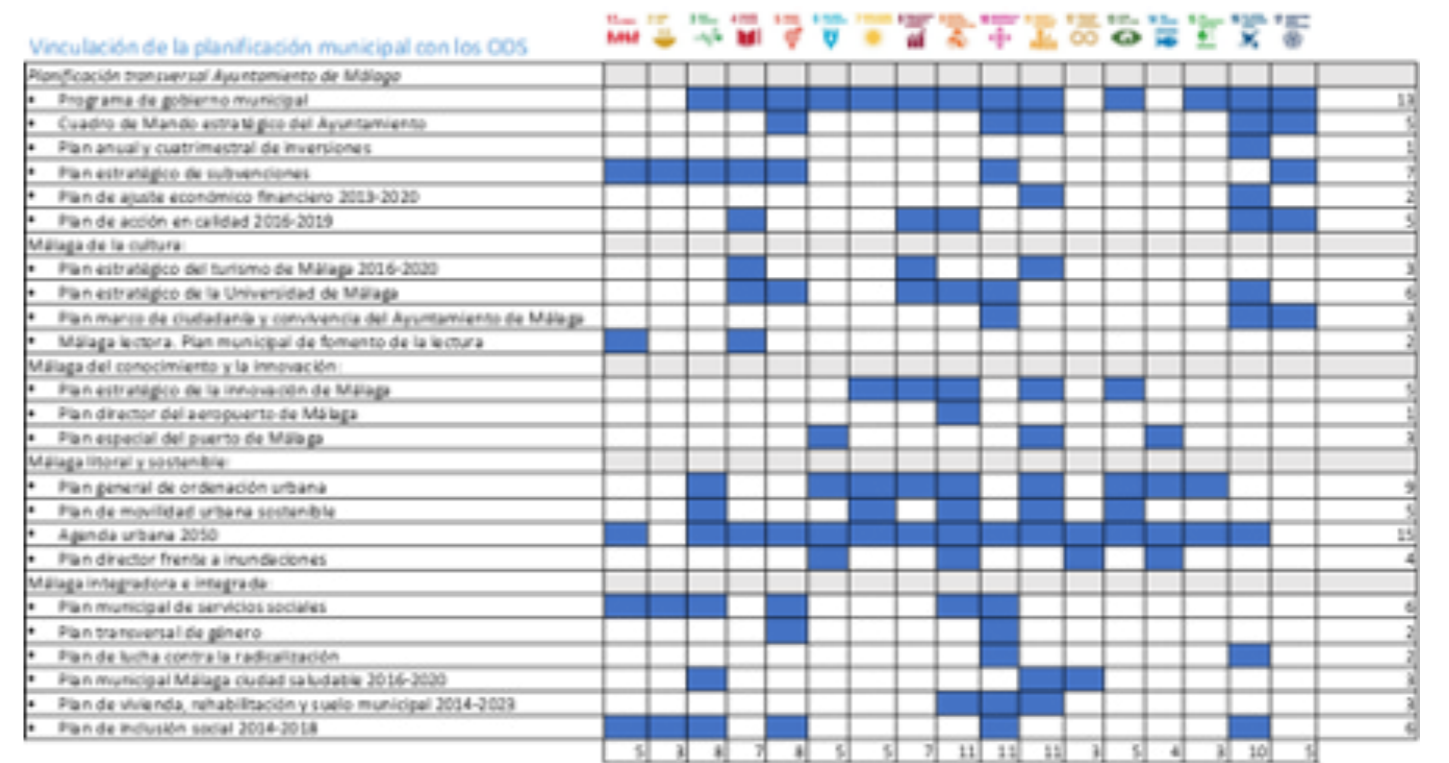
Vinculación de la planificación municipal con los ODS

| | | | | | | | | | | | | | | | | | | |
|---|---|---|---|---|---|---|---|---|---|---|---|---|---|---|---|---|---|---|
| Planificación transversal Ayuntamiento de Málaga | | | | | | | | | | | | | | | | | | |
| • Programa de gobierno municipal | | | | | | | | | | | | | | | | | | 13 |
| • Cuadro de Mando estratégico del Ayuntamiento | | | | | | | | | | | | | | | | | | 5 |
| • Plan anual y cuatrimestral de inversiones | | | | | | | | | | | | | | | | | | 1 |
| • Plan estratégico de subvenciones | | | | | | | | | | | | | | | | | | 7 |
| • Plan de ajuste económico financiero 2013-2020 | | | | | | | | | | | | | | | | | | 2 |
| • Plan de acción en calidad 2016-2019 | | | | | | | | | | | | | | | | | | 5 |
| Málaga de la cultura: | | | | | | | | | | | | | | | | | | |
| • Plan estratégico del turismo de Málaga 2016-2020 | | | | | | | | | | | | | | | | | | 3 |
| • Plan estratégico de la Universidad de Málaga | | | | | | | | | | | | | | | | | | 6 |
| • Plan marco de ciudadanía y convivencia del Ayuntamiento de Málaga | | | | | | | | | | | | | | | | | | 3 |
| • Málaga lectora. Plan municipal de fomento de la lectura | | | | | | | | | | | | | | | | | | 2 |
| Málaga del conocimiento y la innovación: | | | | | | | | | | | | | | | | | | |
| • Plan estratégico de la innovación de Málaga | | | | | | | | | | | | | | | | | | 5 |
| • Plan director del aeropuerto de Málaga | | | | | | | | | | | | | | | | | | 1 |
| • Plan especial del puerto de Málaga | | | | | | | | | | | | | | | | | | 3 |
| Málaga litoral y sostenible: | | | | | | | | | | | | | | | | | | |
| • Plan general de ordenación urbana | | | | | | | | | | | | | | | | | | 9 |
| • Plan de movilidad urbana sostenible | | | | | | | | | | | | | | | | | | 5 |
| • Agenda urbana 2050 | | | | | | | | | | | | | | | | | | 15 |
| • Plan director frente a inundaciones | | | | | | | | | | | | | | | | | | 4 |
| Málaga integradora e integrada: | | | | | | | | | | | | | | | | | | |
| • Plan municipal de servicios sociales | | | | | | | | | | | | | | | | | | 6 |
| • Plan transversal de género | | | | | | | | | | | | | | | | | | 2 |
| • Plan de lucha contra la radicalización | | | | | | | | | | | | | | | | | | 2 |
| • Plan municipal Málaga ciudad saludable 2016-2020 | | | | | | | | | | | | | | | | | | 3 |
| • Plan de vivienda, rehabilitación y suelo municipal 2014-2023 | | | | | | | | | | | | | | | | | | 3 |
| • Plan de inclusión social 2014-2018 | | | | | | | | | | | | | | | | | | 6 |
| | 5 | 3 | 8 | 7 | 8 | 5 | 5 | 7 | 11 | 11 | 11 | 3 | 5 | 4 | 3 | 10 | 5 | |